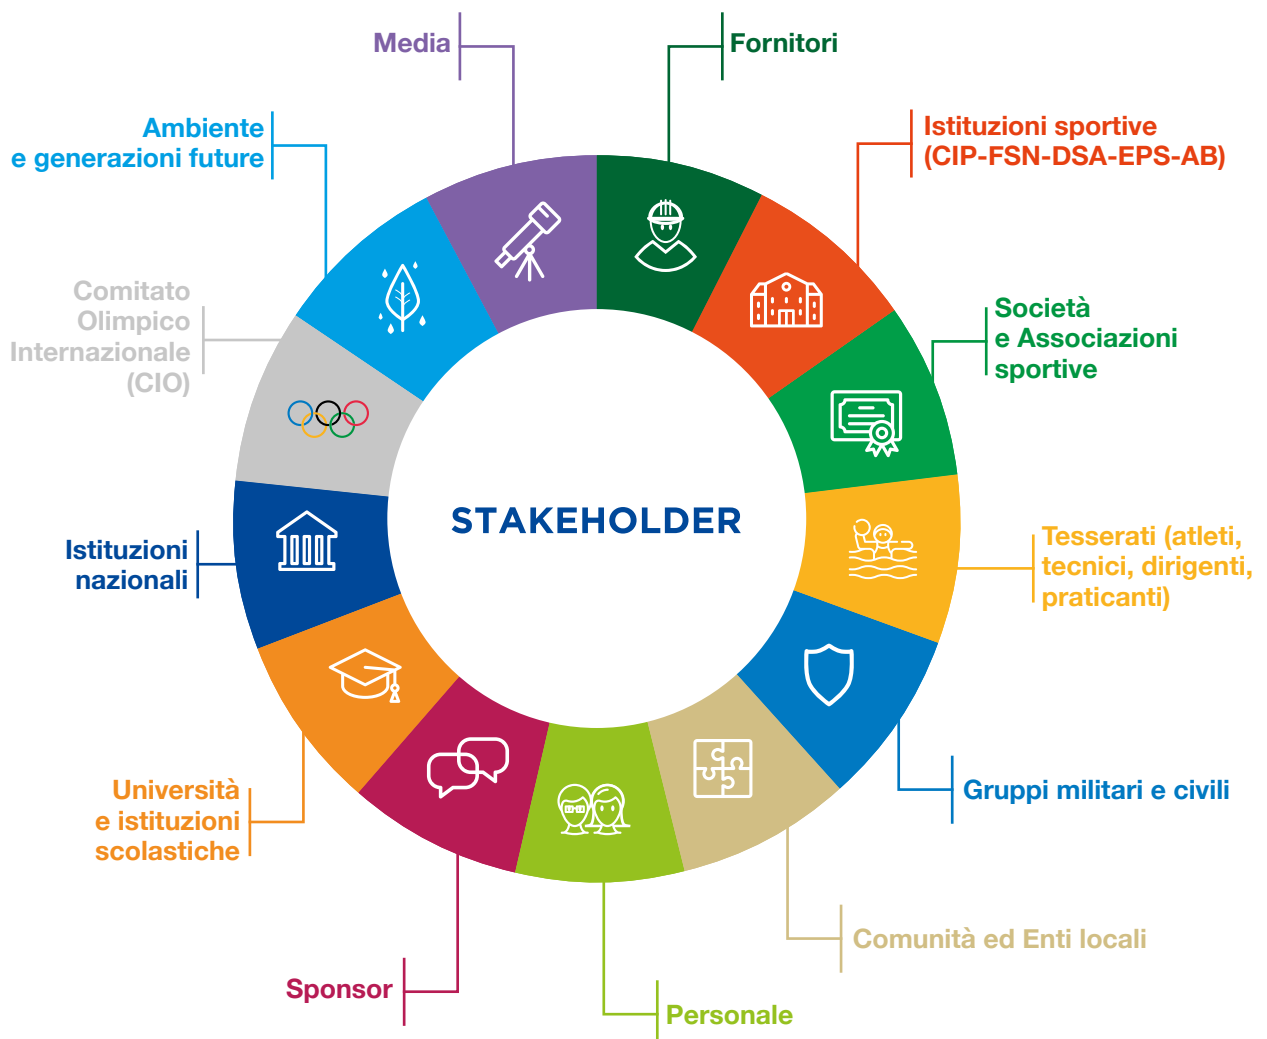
Media

Fornitori

Ambiente e generazioni future

Istituzioni sportive (CIP-FSN-DSA-EPS-AB)

Comitato Olimpico Internazionale (CIO)

Società e Associazioni sportive

STAKEHOLDER

Istituzioni nazionali

Tesserati (atleti, tecnici, dirigenti, praticanti)

Gruppi militari e civili

Università e istituzioni scolastiche

Comunità ed Enti locali

Sponsor

Personale